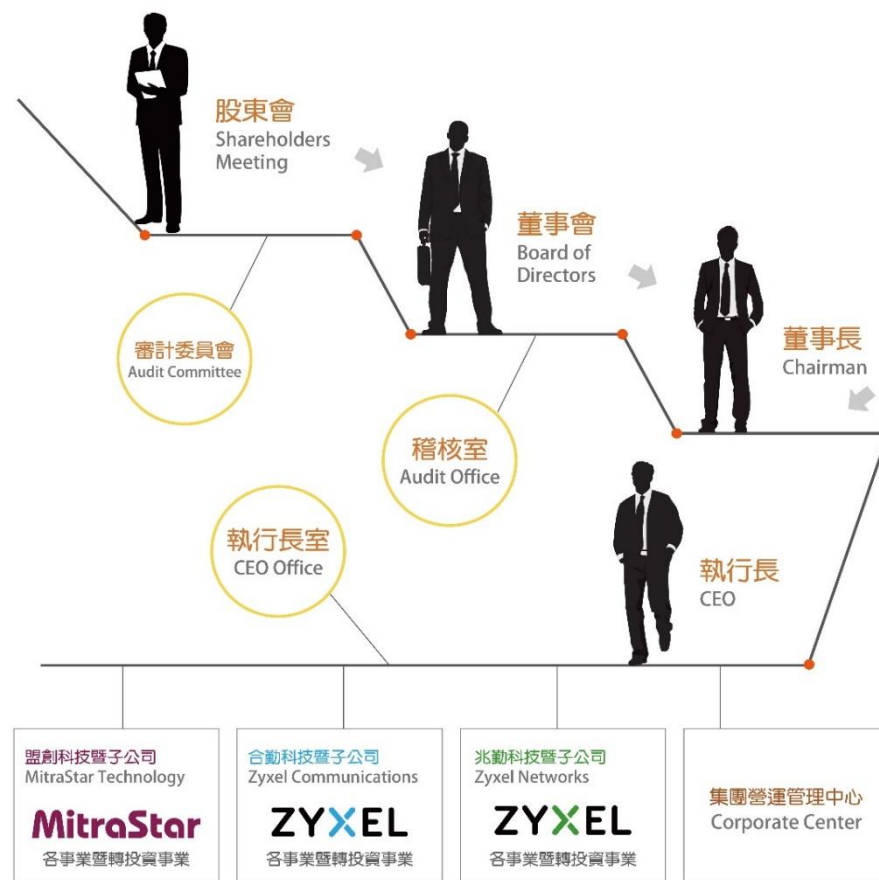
股東會
Shareholders Meeting

董事會
Board of Directors

董事長
Chairman

審計委員會
Audit Committee

稽核室
Audit Office

執行長室
CEO Office

執行長
CEO

盟創科技暨子公司
MitraStar Technology
MitraStar
各事業暨轉投資事業

合勤科技暨子公司
Zyxel Communications
ZYXEL
各事業暨轉投資事業

兆勤科技暨子公司
Zyxel Networks
ZYXEL
各事業暨轉投資事業

集團營運管理中心
Corporate Center